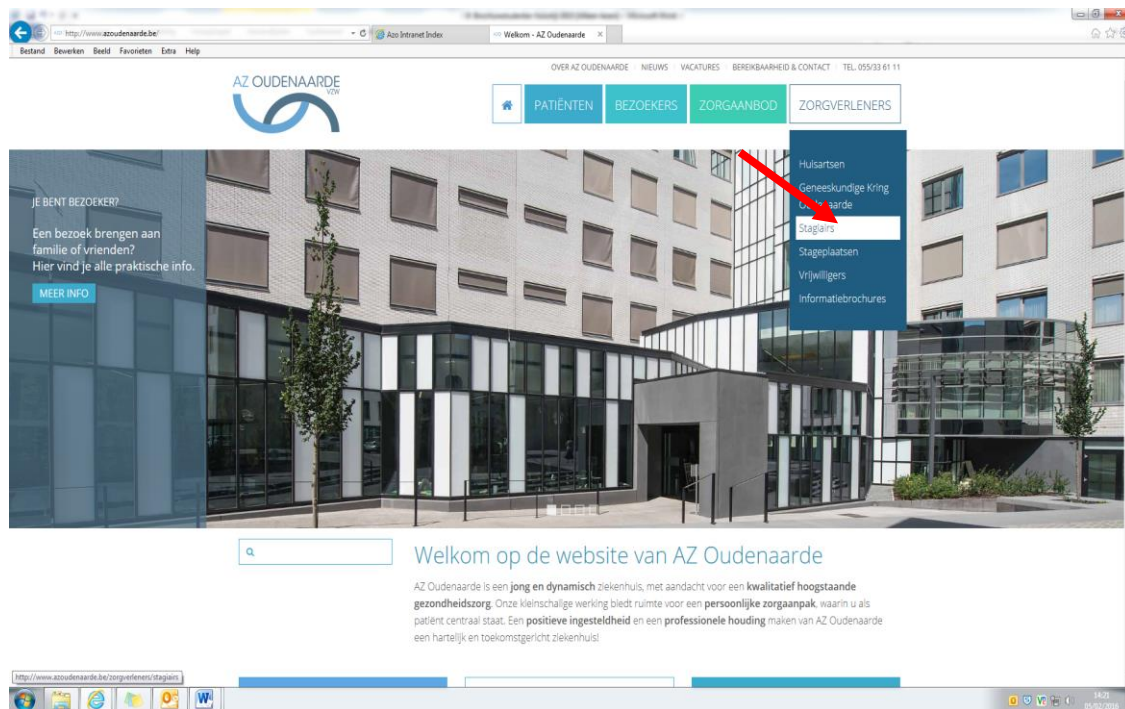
http://www.azoudenaarde.be/

Azo Intranet Index

Welkom - AZ Oudenaarde

Bestand Bewerken Beeld Favorieten Extra Help

OVER AZ OUDENAARDE | NIEUWS | VACATURES | BEREIKBAARHEID & CONTACT | TEL. 055/33 61 11

AZ OUDENAARDE VZW

PATIËNTEN BEZOEKERS ZORGAANBOD ZORGVERLENERS

Huisartsen
Geneeskundige Kring O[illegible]aarde
Stagiairs
Stageplaatsen
Vrijwilligers
Informatiebrochures

JE BENT BEZOEKER?

Een bezoek brengen aan familie of vrienden? Hier vind je alle praktische info.

MEER INFO

Welkom op de website van AZ Oudenaarde

AZ Oudenaarde is een jong en dynamisch ziekenhuis, met aandacht voor een kwalitatief hoogstaande gezondheidszorg. Onze kleinschalige werking biedt ruimte voor een persoonlijke zorgaanpak, waarin u als patiënt centraal staat. Een positieve ingesteldheid en een professionele houding maken van AZ Oudenaarde een hartelijk en toekomstgericht ziekenhuis!

http://www.azoudenaarde.be/zorgverleners/stagiairs